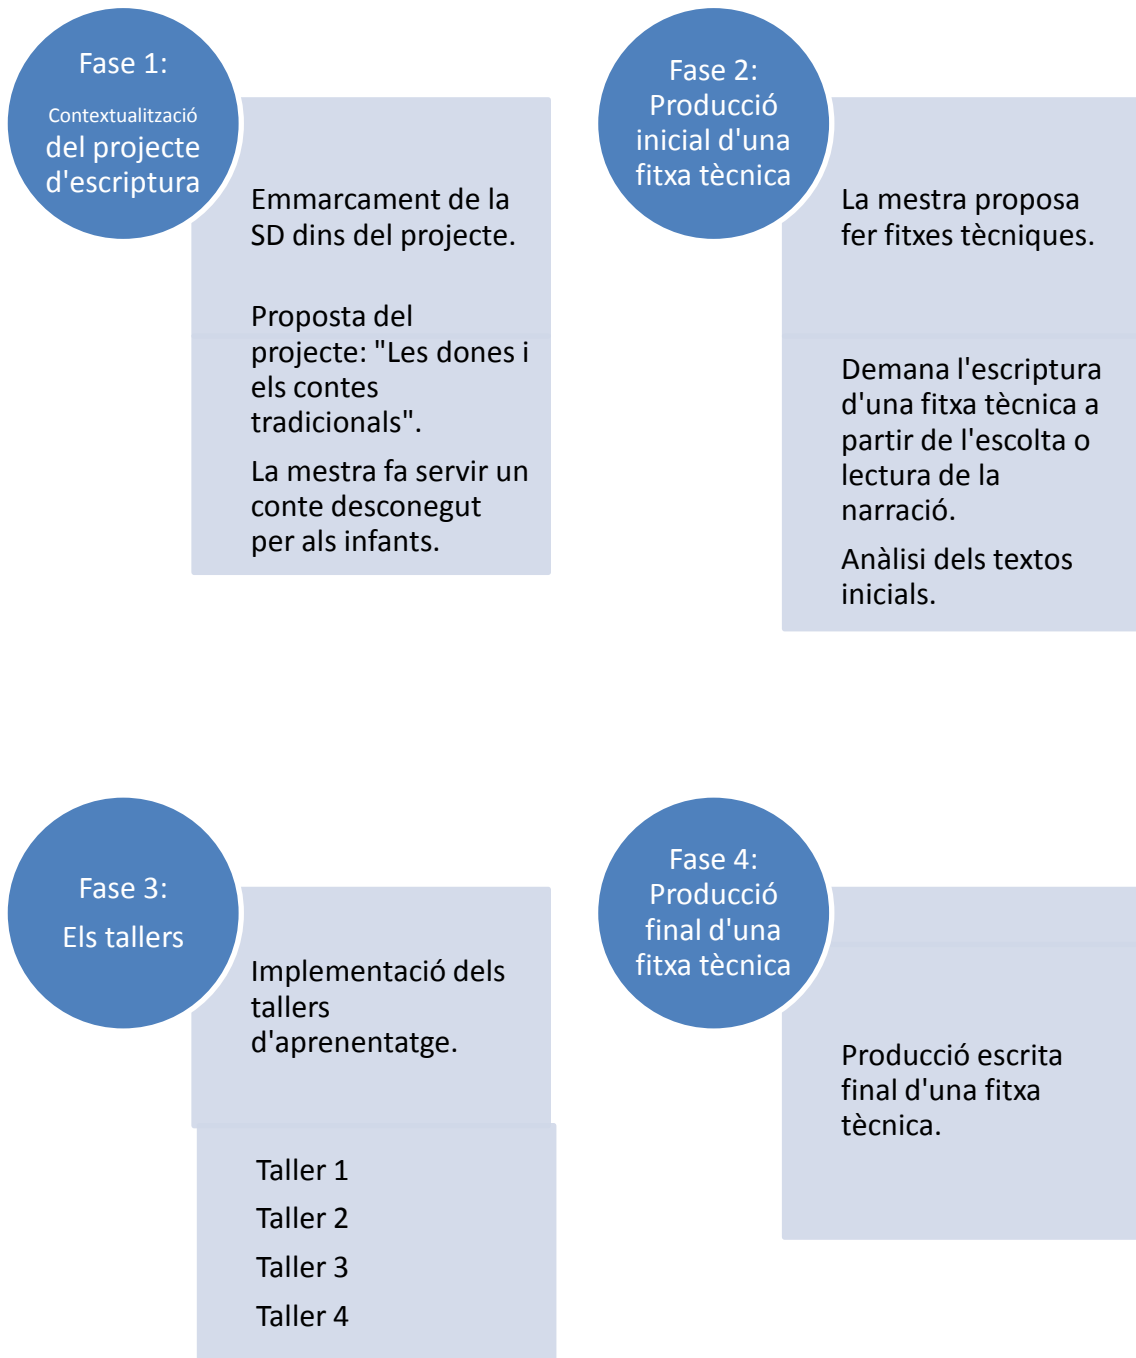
Fase 1:
Contextualització del projecte d'escriptura

Emmarcament de la SD dins del projecte.

Proposta del projecte: "Les dones i els contes tradicionals".

La mestra fa servir un conte desconegut per als infants.

Fase 2: Producció inicial d'una fitxa tècnica

La mestra proposa fer fitxes tècniques.

Demana l'escriptura d'una fitxa tècnica a partir de l'escolta o lectura de la narració.

Anàlisi dels textos inicials.

Fase 3:
Els tallers

Implementació dels tallers d'aprenentatge.

Taller 1
Taller 2
Taller 3
Taller 4

Fase 4: Producció final d'una fitxa tècnica

Producció escrita final d'una fitxa tècnica.